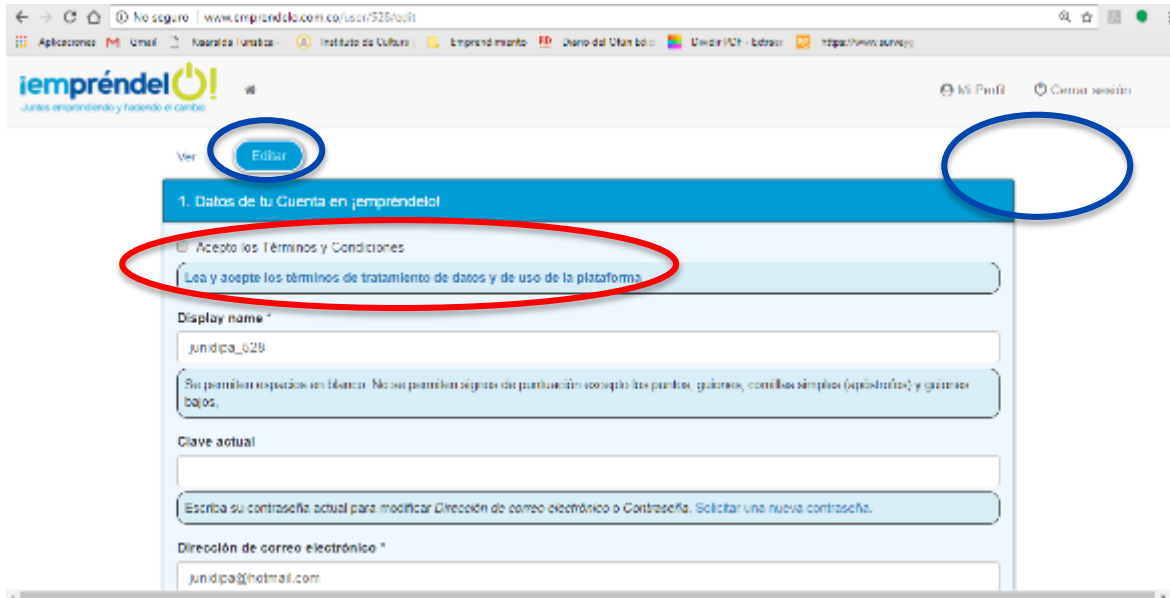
No seguro | www.emprendelo.com.co/user/528/edit

Aplicaciones Gmail Asesoría Jurídica · Instituto de Cultura · Emprendimiento Diario del Otún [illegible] Dividir PDF - Extraer https://www.survey

¡empréndelo!
Juntos emprendiendo y haciendo el cambio

Mi Perfil Cerrar sesión

Ver Editar

1. Datos de tu Cuenta en ¡empréndelo!

Acepto los Términos y Condiciones

Lea y acepte los términos de tratamiento de datos y de uso de la plataforma.

Display name *

juridipa_528

Se permiten espacios en blanco. No se permiten signos de puntuación excepto los puntos, guiones, comillas simples (apóstrofes) y guiones bajos.

Clave actual

Escriba su contraseña actual para modificar Dirección de correo electrónico o Contraseña. Solicitar una nueva contraseña.

Dirección de correo electrónico *

juridipa@hotmail.com